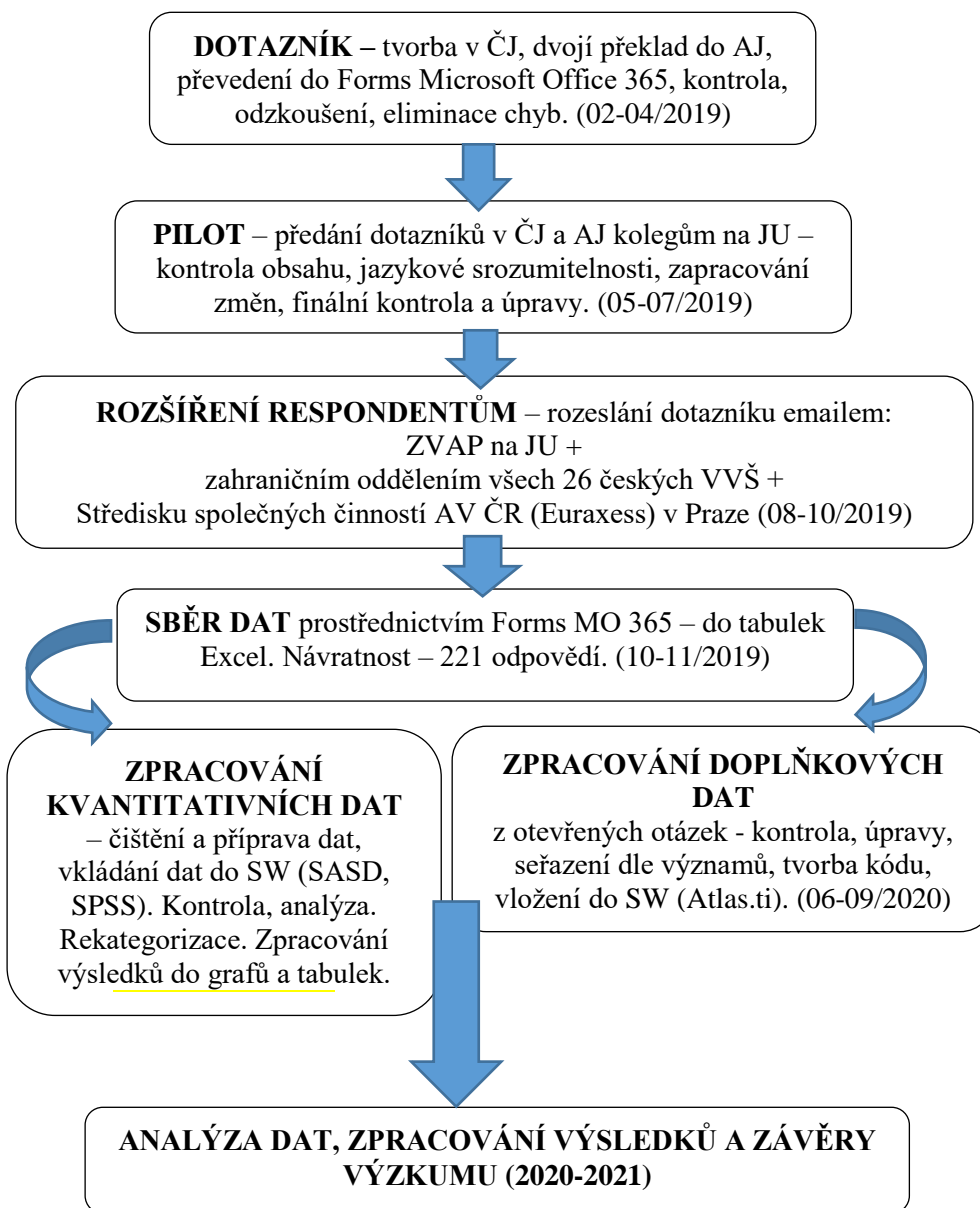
**DOTAZNÍK –** tvorba v ČJ, dvojí překlad do AJ, převedení do Forms Microsoft Office 365, kontrola, odzkoušení, eliminace chyb. (02-04/2019)

**PILOT** – předání dotazníků v ČJ a AJ kolegům na JU – kontrola obsahu, jazykové srozumitelnosti, zapracování změn, finální kontrola a úpravy. (05-07/2019)

**ROZŠÍŘENÍ RESPONDENTŮM** – rozeslání dotazníku emailem: ZVAP na JU + zahraničním oddělením všech 26 českých VVŠ + Středisku společných činností AV ČR (Euraxess) v Praze (08-10/2019)

**SBĚR DAT** prostřednictvím Forms MO 365 – do tabulek Excel. Návratnost – 221 odpovědí. (10-11/2019)

**ZPRACOVÁNÍ KVANTITATIVNÍCH DAT** – čištění a příprava dat, vkládání dat do SW (SASD, SPSS). Kontrola, analýza. Rekategorizace. Zpracování výsledků do grafů a tabulek.

**ZPRACOVÁNÍ DOPLŇKOVÝCH DAT** z otevřených otázek - kontrola, úpravy, seřazení dle významů, tvorba kódu, vložení do SW (Atlas.ti). (06-09/2020)

**ANALÝZA DAT, ZPRACOVÁNÍ VÝSLEDKŮ A ZÁVĚRY VÝZKUMU (2020-2021)**